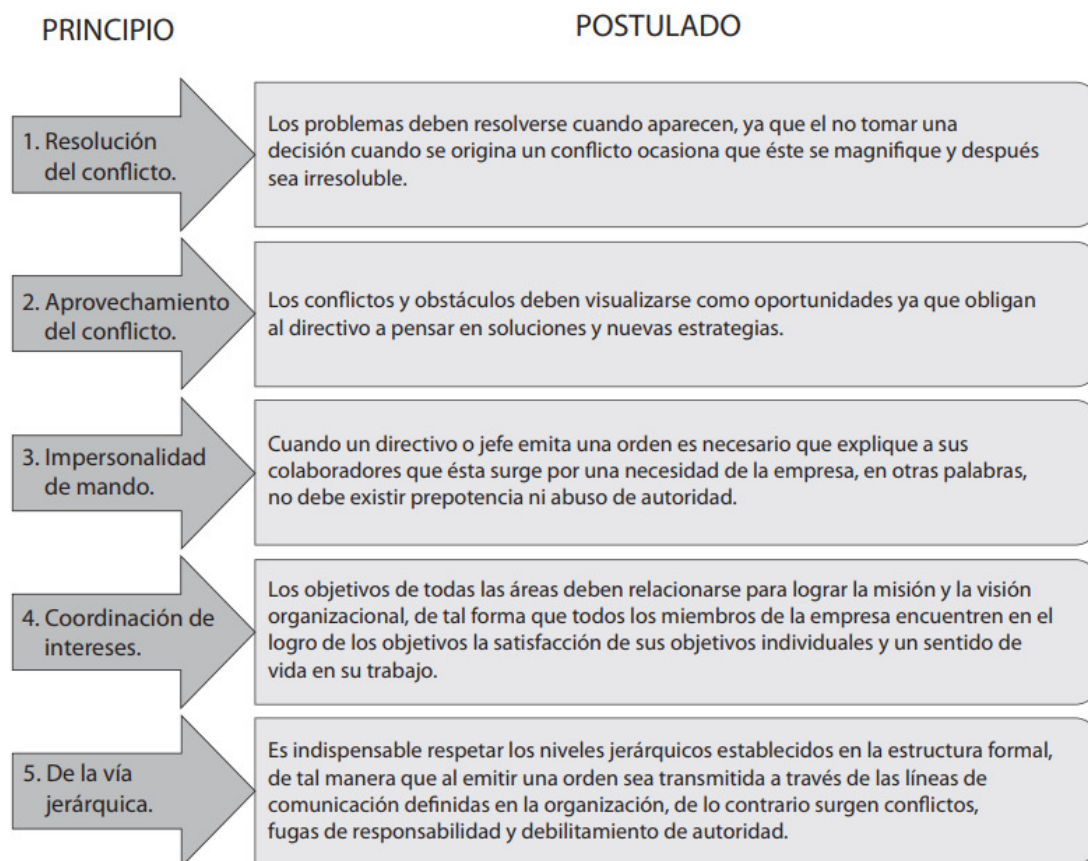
| PRINCIPIO | POSTULADO |
|---|---|
| 1. Resolución del conflicto. | Los problemas deben resolverse cuando aparecen, ya que el no tomar una decisión cuando se origina un conflicto ocasiona que éste se magnifique y después sea irresoluble. |
| 2. Aprovechamiento del conflicto. | Los conflictos y obstáculos deben visualizarse como oportunidades ya que obligan al directivo a pensar en soluciones y nuevas estrategias. |
| 3. Impersonalidad de mando. | Cuando un directivo o jefe emita una orden es necesario que explique a sus colaboradores que ésta surge por una necesidad de la empresa, en otras palabras, no debe existir prepotencia ni abuso de autoridad. |
| 4. Coordinación de intereses. | Los objetivos de todas las áreas deben relacionarse para lograr la misión y la visión organizacional, de tal forma que todos los miembros de la empresa encuentren en el logro de los objetivos la satisfacción de sus objetivos individuales y un sentido de vida en su trabajo. |
| 5. De la vía jerárquica. | Es indispensable respetar los niveles jerárquicos establecidos en la estructura formal, de tal manera que al emitir una orden sea transmitida a través de las líneas de comunicación definidas en la organización, de lo contrario surgen conflictos, fugas de responsabilidad y debilitamiento de autoridad. |